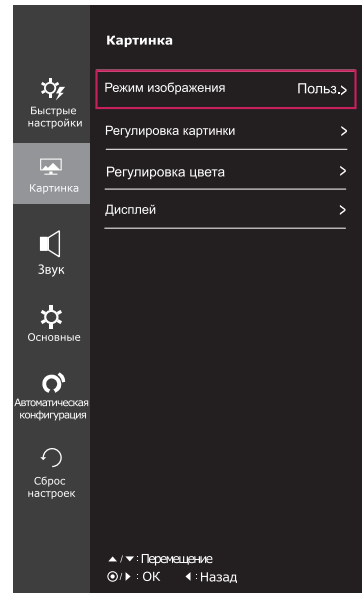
Картинка

Быстрые настройки

Картинка

Звук

Основные

Автоматическая конфигурация

Сброс настроек

Режим изображения Польз. >

Регулировка картинки >

Регулировка цвета >

Дисплей >

▲/▼: Перемещение
⦿/▶: OK ◀: Назад